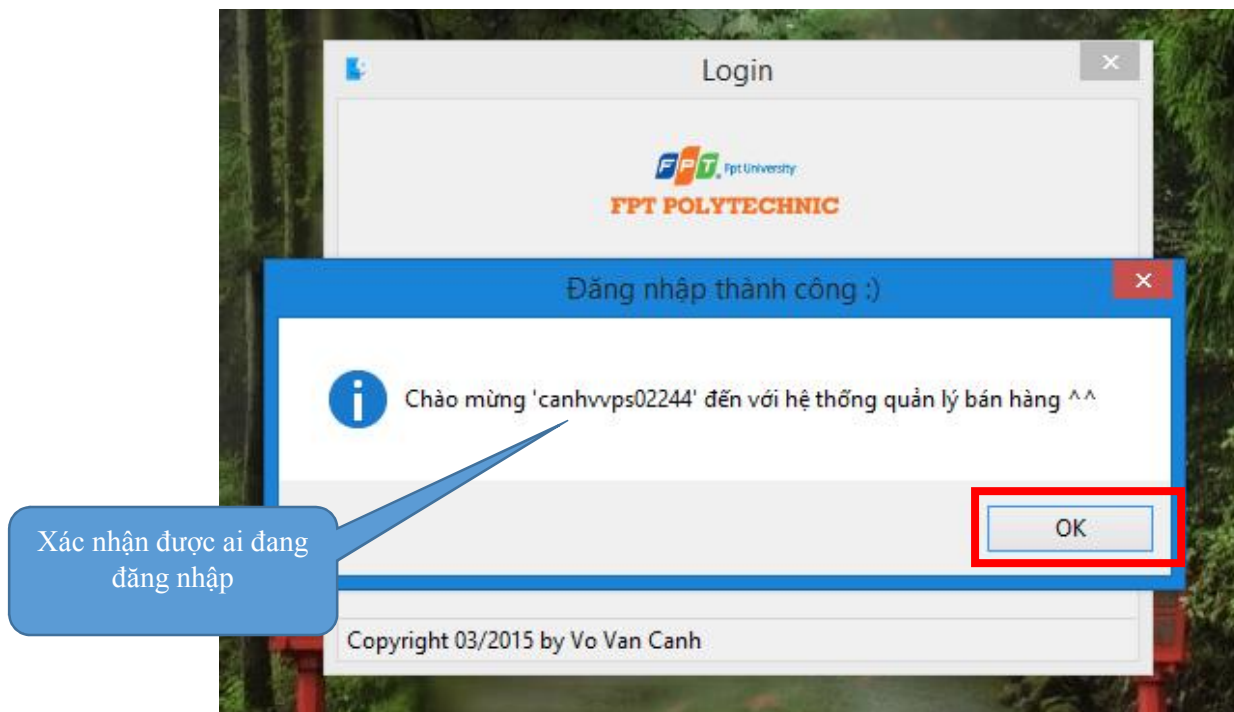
Login

FPT Fpt University
FPT POLYTECHNIC

Đăng nhập thành công :)

Chào mừng 'canhvvps02244' đến với hệ thống quản lý bán hàng ^^

OK

Xác nhận được ai đang đăng nhập

Copyright 03/2015 by Vo Van Canh